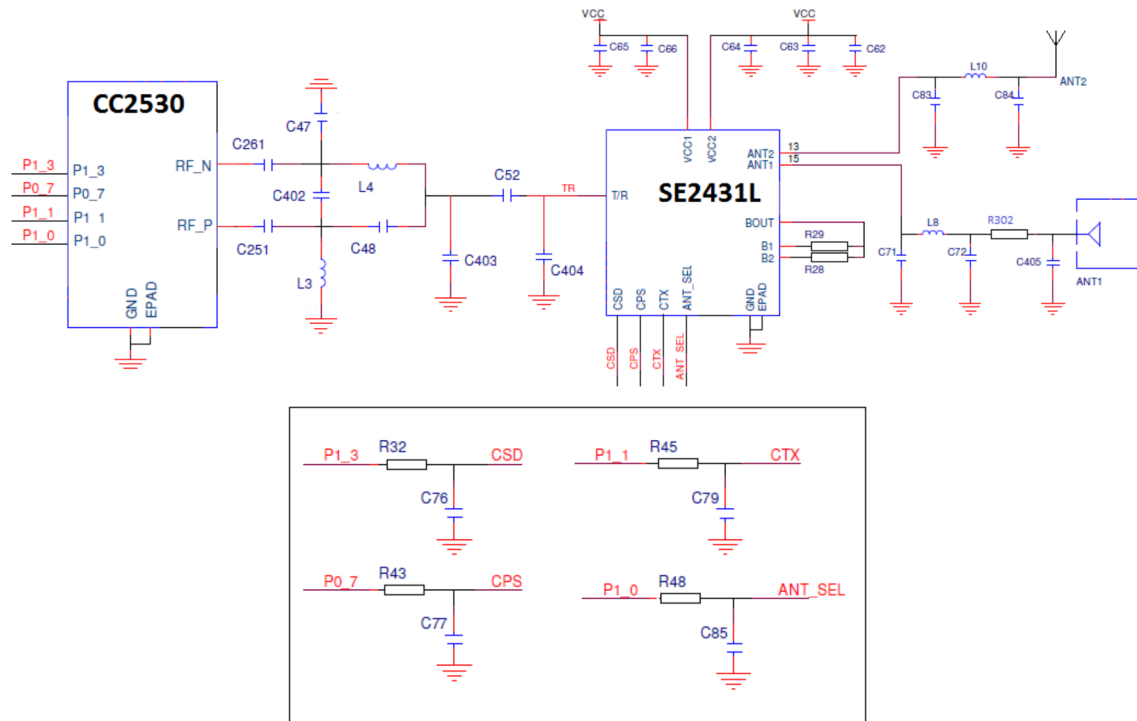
CC2530

P1_3
P1_3
P0_7
P0_7
P1_1
P1 1
P1_0
P1_0
RF_N
RF_P
GND
EPAD

C261
C251
C47
C402
L4
L3
C48
C52
TR
C403
C404

VCC
C65
C66
C64
C63
C62
VCC

SE2431L
T/R
VCC1
VCC2
ANT2
ANT1
13
15
BOUT
B1
B2
R29
R28
CSD
CPS
CTX
ANT_SEL
GND
EPAD
CSD
CPS
CTX
ANT_SEL

L10
ANT2
C83
C84
C71
L8
R302
C72
C405
ANT1

P1_3
R32
CSD
C76
P1_1
R45
CTX
C79
P0_7
R43
CPS
C77
P1_0
R48
ANT_SEL
C85